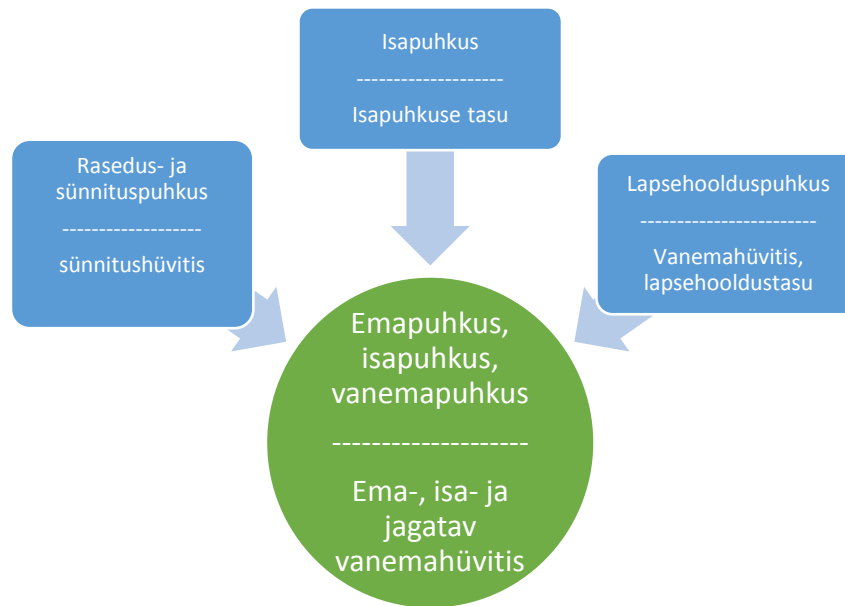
Isapuhkus

-------------------

Isapuhkuse tasu

Rasedus- ja sünnituspuhkus

------------------

sünnitushüvitis

Lapsehoolduspuhkus

----------------------

Vanemahüvitis, lapsehooldustasu

Emapuhkus, isapuhkus, vanemapuhkus

--------------------

Ema-, isa- ja jagatav vanemahüvitis